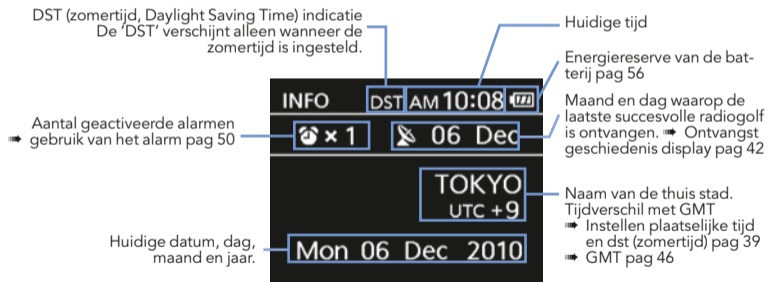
DST (zomertijd, Daylight Saving Time) indicatie
De 'DST' verschijnt alleen wanneer de zomertijd is ingesteld.

Huidige tijd

Energiereserve van de batterij pag 56

INFO DST AM 10:08

Maand en dag waarop de laatste succesvolle radiogolf is ontvangen. ➠ Ontvangst geschiedenis display pag 42

Aantal geactiveerde alarmen
➠ gebruik van het alarm pag 50

× 1 06 Dec

TOKYO
UTC +9

Naam van de thuis stad.
Tijdverschil met GMT
➠ Instellen plaatselijke tijd en dst (zomertijd) pag 39
➠ GMT pag 46

Huidige datum, dag, maand en jaar.

Mon 06 Dec 2010